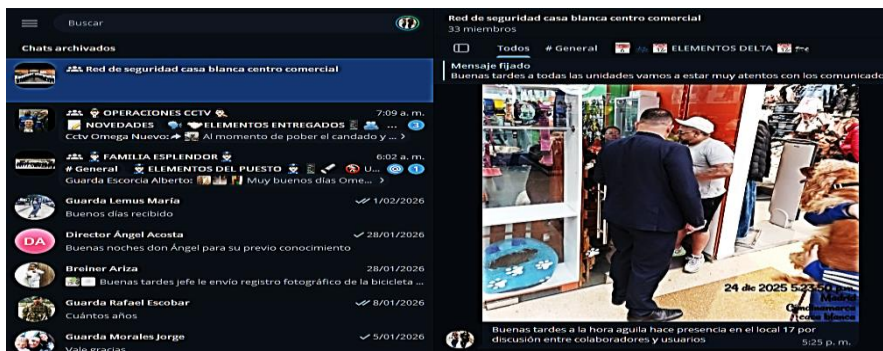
Buscar

Chats archivados

Red de seguridad casa blanca centro comercial

OPERACIONES CCTV 7:09 a. m.
NOVEDADES ELEMENTOS ENTREGADOS ... 3
Cctv Omega Nuevo: Al momento de pober el candado y ... >

FAMILIA ESPLENDOR 6:02 a. m.
# General ELEMENTOS DEL PUESTO U... 1
Guarda Escorcia Alberto: Muy buenos días Ome... >

Guarda Lemus María 1/02/2026
Buenos días recibido

DA Director Ángel Acosta 28/01/2026
Buenas noches don Ángel para su previo conocimiento

Breiner Ariza 28/01/2026
Buenas tardes jefe le envío registro fotográfico de la bicicleta ...

Guarda Rafael Escobar 8/01/2026
Cuántos años

Guarda Morales Jorge 5/01/2026
Vale gracias

Red de seguridad casa blanca centro comercial
33 miembros

Todos # General ELEMENTOS DELTA

Mensaje fijado
Buenas tardes a todas las unidades vamos a estar muy atentos con los comunicado

24 dic 2025 5:23:5
Madrid
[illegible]

Buenas tardes a la hora aguila hace presencia en el local 17 por discusión entre colaboradores y usuarios
5:25 p. m.